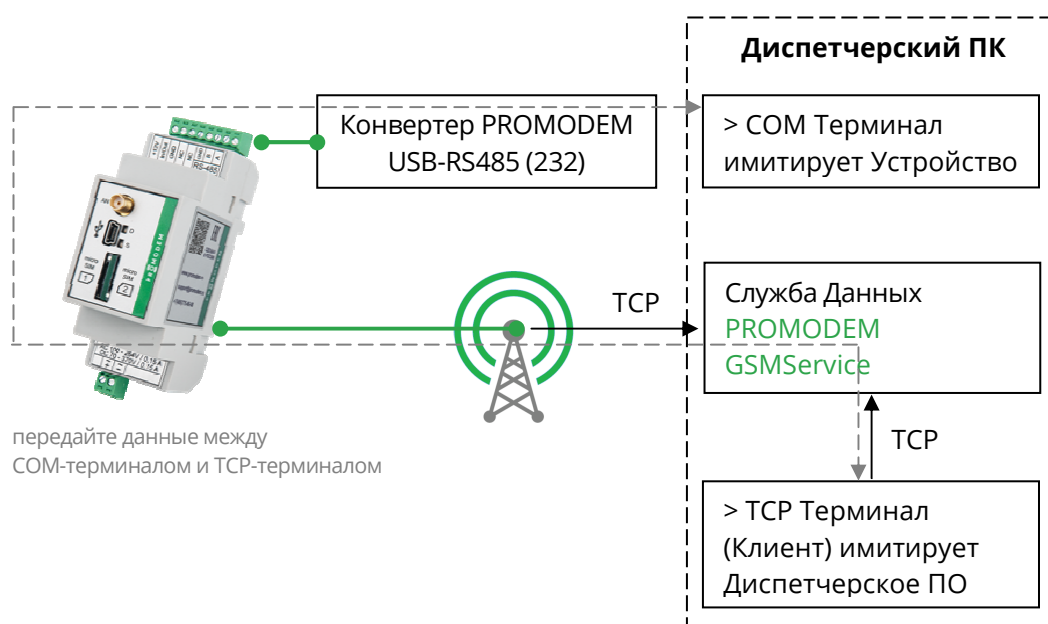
Диспетчерский ПК

Конвертер PROMODEM USB-RS485 (232)

> COM Терминал имитирует Устройство

TCP

Служба Данных PROMODEM GSMService

TCP

> TCP Терминал (Клиент) имитирует Диспетчерское ПО

передайте данные между COM-терминалом и TCP-терминалом